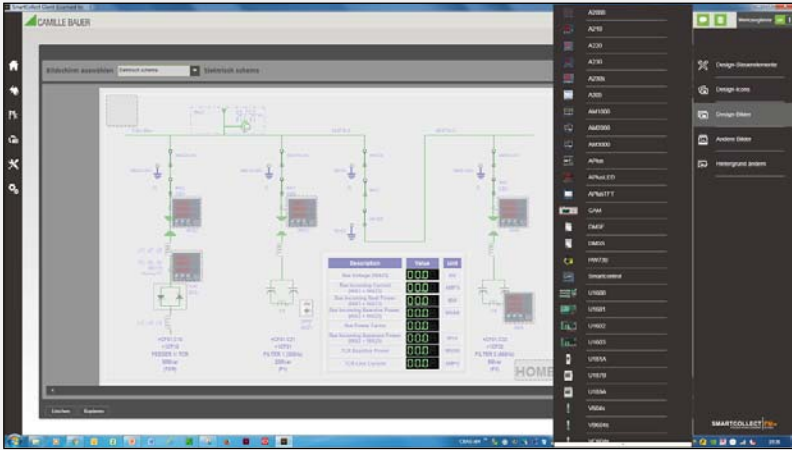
CAMILLE BAUER

Bildschirm auswählen | Elektrisch schema | Elektrisch schema

| Description | Value | Unit |
|---|---|---|
| Bus Voltage (WA03) | 0.0 | kV |
| Bus Incoming Current | 0.0 | |
| Bus Incoming Real Power | 0.0 | |
| Bus Incoming Reactive Power | 0.0 | |
| Bus Power Factor | 0.0 | |
| Bus Incoming Apparent Power | 0.0 | |
| TCR Reactive Power | 0.0 | |
| TCR Line Current | 0.0 | |

FEEDER 1 TCR

FILTER 1 (200Hz)

FILTER 3 (800Hz)

HOME

Zeichnen | Bearbeiten

A2000
A210
A220
A230
A230s
A300
AM1000
AM2000
AM3000
APlus
APlusLED
APlusTFT
CAM
DM5F
DM5S
HW730
Smartcontrol
U1600
U1601
U1602
U1603
U189A
U1978
U189A
V604s
V604Hs

Werkzeugleiste

Design-Steuerelemente
Design-Icons
Design-Bilder
Andere Bilder
Hintergrund ändern

SMARTCOLLECT